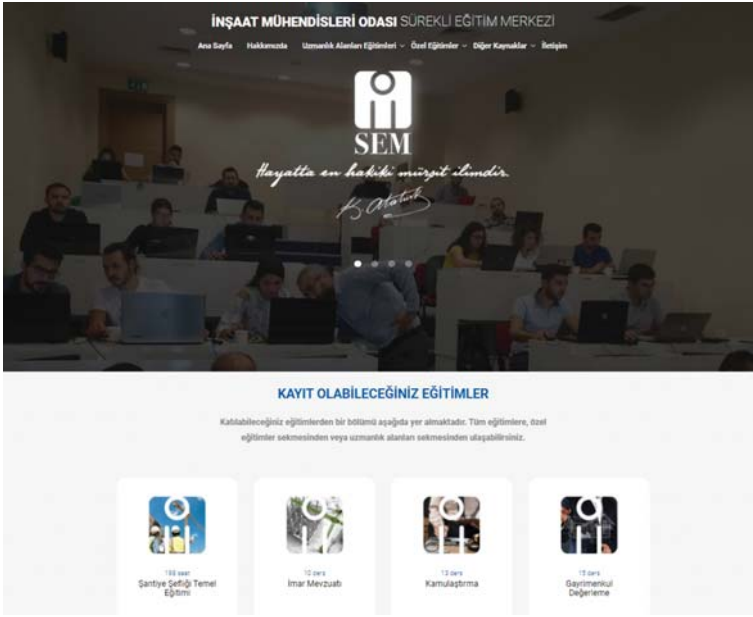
İNŞAAT MÜHENDİSLERİ ODASI SÜREKLİ EĞİTİM MERKEZİ

Ana Sayfa Hakkımızda Uzmanlık Alanları Eğitimleri Özel Eğitimler Diğer Kaynaklar İletişim

SEM

Hayatta en hakiki mürşit ilimdir.

K. Atatürk

KAYIT OLABİLECEĞİNİZ EĞİTİMLER

Katılabileceğiniz eğitimlerden bir bölümü aşağıda yer almaktadır. Tüm eğitimlere, özel eğitimler sekmesinden veya uzmanlık alanları sekmesinden ulaşabilirsiniz.

168 saat
Şantiye Şefliği Temel Eğitimi

10 ders
İmar Mevzuatı

13 ders
Kamulaştırma

15 ders
Gayrimenkul Değerleme